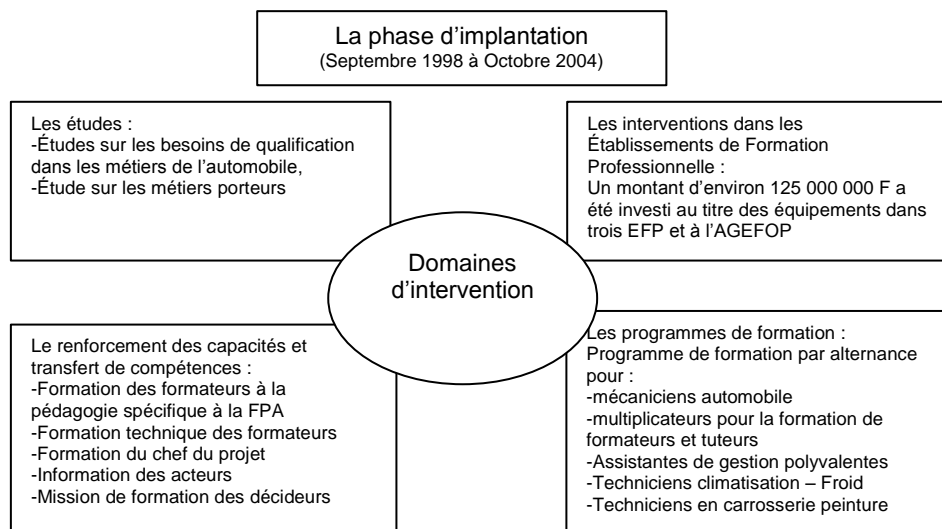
La phase d'implantation
(Septembre 1998 à Octobre 2004)

Les études :
-Études sur les besoins de qualification dans les métiers de l'automobile,
-Étude sur les métiers porteurs

Les interventions dans les Établissements de Formation Professionnelle :
Un montant d'environ 125 000 000 F a été investi au titre des équipements dans trois EFP et à l'AGEFOP

Domaines d'intervention

Le renforcement des capacités et transfert de compétences :
-Formation des formateurs à la pédagogie spécifique à la FPA
-Formation technique des formateurs
-Formation du chef du projet
-Information des acteurs
-Mission de formation des décideurs

Les programmes de formation :
Programme de formation par alternance pour :
-mécaniciens automobile
-multiplicateurs pour la formation de formateurs et tuteurs
-Assistantes de gestion polyvalentes
-Techniciens climatisation – Froid
-Techniciens en carrosserie peinture